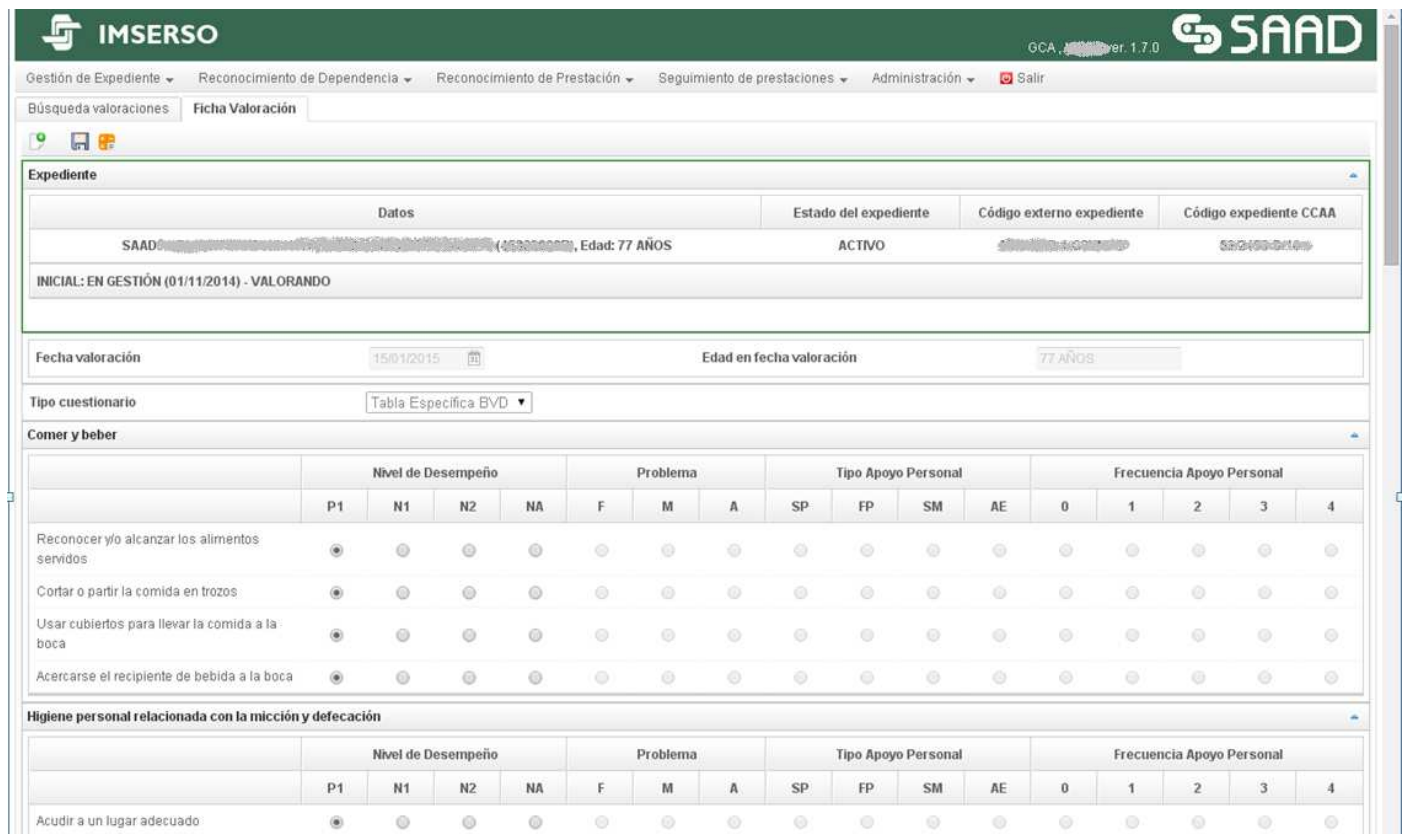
IMSERSO

GCA, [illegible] ver. 1.7.0 SAAD

Gestión de Expediente ▾ Reconocimiento de Dependencia ▾ Reconocimiento de Prestación ▾ Seguimiento de prestaciones ▾ Administración ▾ Salir

Búsqueda valoraciones | Ficha Valoración

Expediente

| Datos | Estado del expediente | Código externo expediente | Código expediente CCAA |
|---|---|---|---|
| SAAD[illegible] ([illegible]), Edad: 77 AÑOS | ACTIVO | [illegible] | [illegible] |

INICIAL: EN GESTIÓN (01/11/2014) - VALORANDO

Fecha valoración 15/01/2015 Edad en fecha valoración 77 AÑOS

Tipo cuestionario Tabla Específica BVD ▾

Comer y beber

| | Nivel de Desempeño | | | | Problema | | | Tipo Apoyo Personal | | | | Frecuencia Apoyo Personal | | | | |
|---|---|---|---|---|---|---|---|---|---|---|---|---|---|---|---|---|
| | P1 | N1 | N2 | NA | F | M | A | SP | FP | SM | AE | 0 | 1 | 2 | 3 | 4 |
| Reconocer y/o alcanzar los alimentos servidos | | | | | | | | | | | | | | | | |
| Cortar o partir la comida en trozos | | | | | | | | | | | | | | | | |
| Usar cubiertos para llevar la comida a la boca | | | | | | | | | | | | | | | | |
| Acercarse el recipiente de bebida a la boca | | | | | | | | | | | | | | | | |

Higiene personal relacionada con la micción y defecación

| | Nivel de Desempeño | | | | Problema | | | Tipo Apoyo Personal | | | | Frecuencia Apoyo Personal | | | | |
|---|---|---|---|---|---|---|---|---|---|---|---|---|---|---|---|---|
| | P1 | N1 | N2 | NA | F | M | A | SP | FP | SM | AE | 0 | 1 | 2 | 3 | 4 |
| Acudir a un lugar adecuado | | | | | | | | | | | | | | | | |